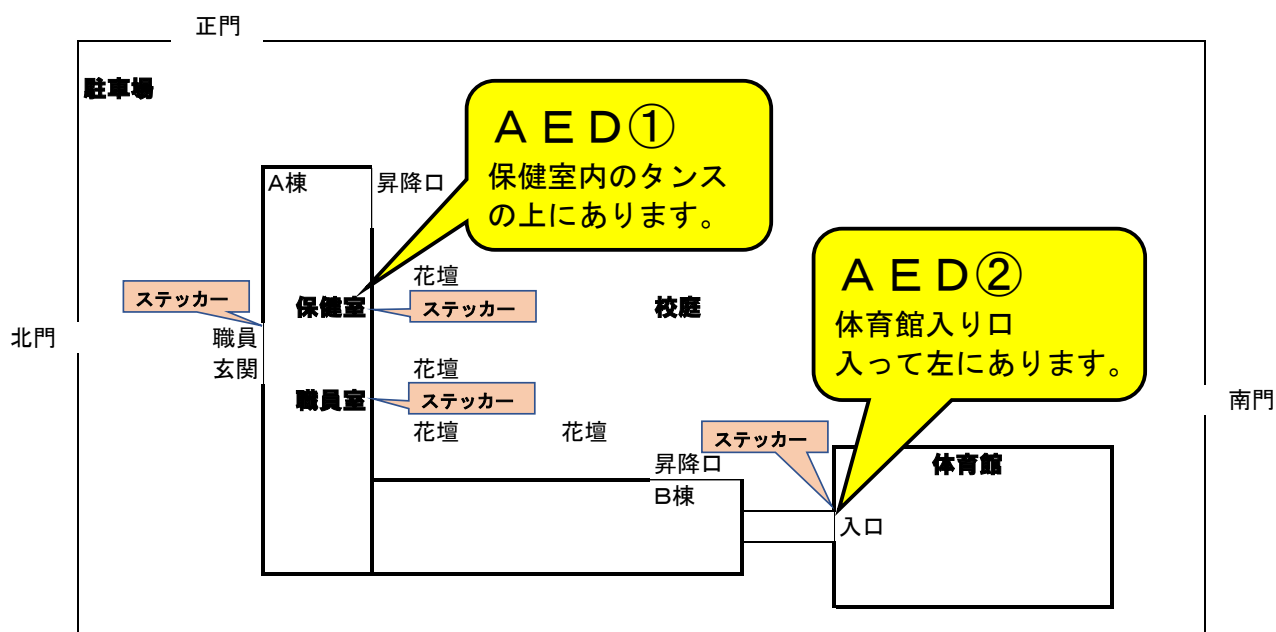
正門

駐車場

ＡＥＤ①
保健室内のタンスの上にあります。

A棟　昇降口

ＡＥＤ②
体育館入り口
入って左にあります。

花壇

ステッカー

保健室　ステッカー　校庭

北門　職員玄関

花壇

職員室　ステッカー

花壇　花壇

南門

ステッカー

昇降口

B棟

体育館

入口